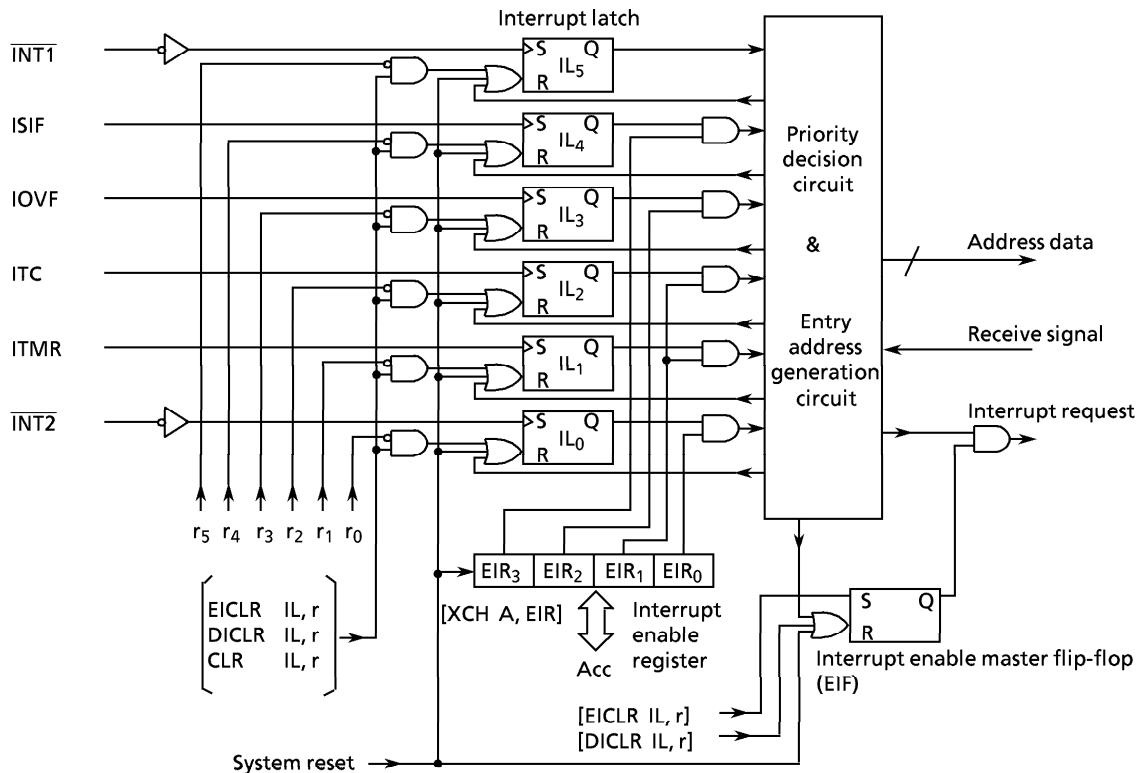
Interrupt latch

$\overline{INT1}$

ISIF

IOVF

ITC

ITMR

$\overline{INT2}$

S Q
IL$_5$
R

S Q
IL$_4$
R

S Q
IL$_3$
R

S Q
IL$_2$
R

S Q
IL$_1$
R

S Q
IL$_0$
R

Priority decision circuit

&

Entry address generation circuit

Address data

Receive signal

Interrupt request

r$_5$ r$_4$ r$_3$ r$_2$ r$_1$ r$_0$

EIR$_3$ EIR$_2$ EIR$_1$ EIR$_0$

EICLR IL, r
DICLR IL, r
CLR IL, r

[XCH A, EIR]

Interrupt enable register

Acc

S Q
R

Interrupt enable master flip-flop (EIF)

[EICLR IL, r]
[DICLR IL, r]

System reset